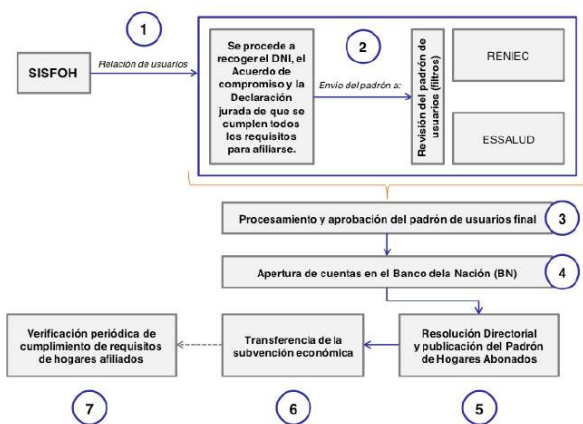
1

SISFOH

Relación de usuarios

Se procede a recoger el DNI, el Acuerdo de compromiso y la Declaración jurada de que se cumplen todos los requisitos para afiliarse.

2

Envío del padrón a:

Revisión del padrón de usuarios (filtros)

RENIEC

ESSALUD

Procesamiento y aprobación del padrón de usuarios final

3

Apertura de cuentas en el Banco dela Nación (BN)

4

Verificación periódica de cumplimiento de requisitos de hogares afiliados

Transferencia de la subvención económica

Resolución Directorial y publicación del Padrón de Hogares Abonados

7

6

5